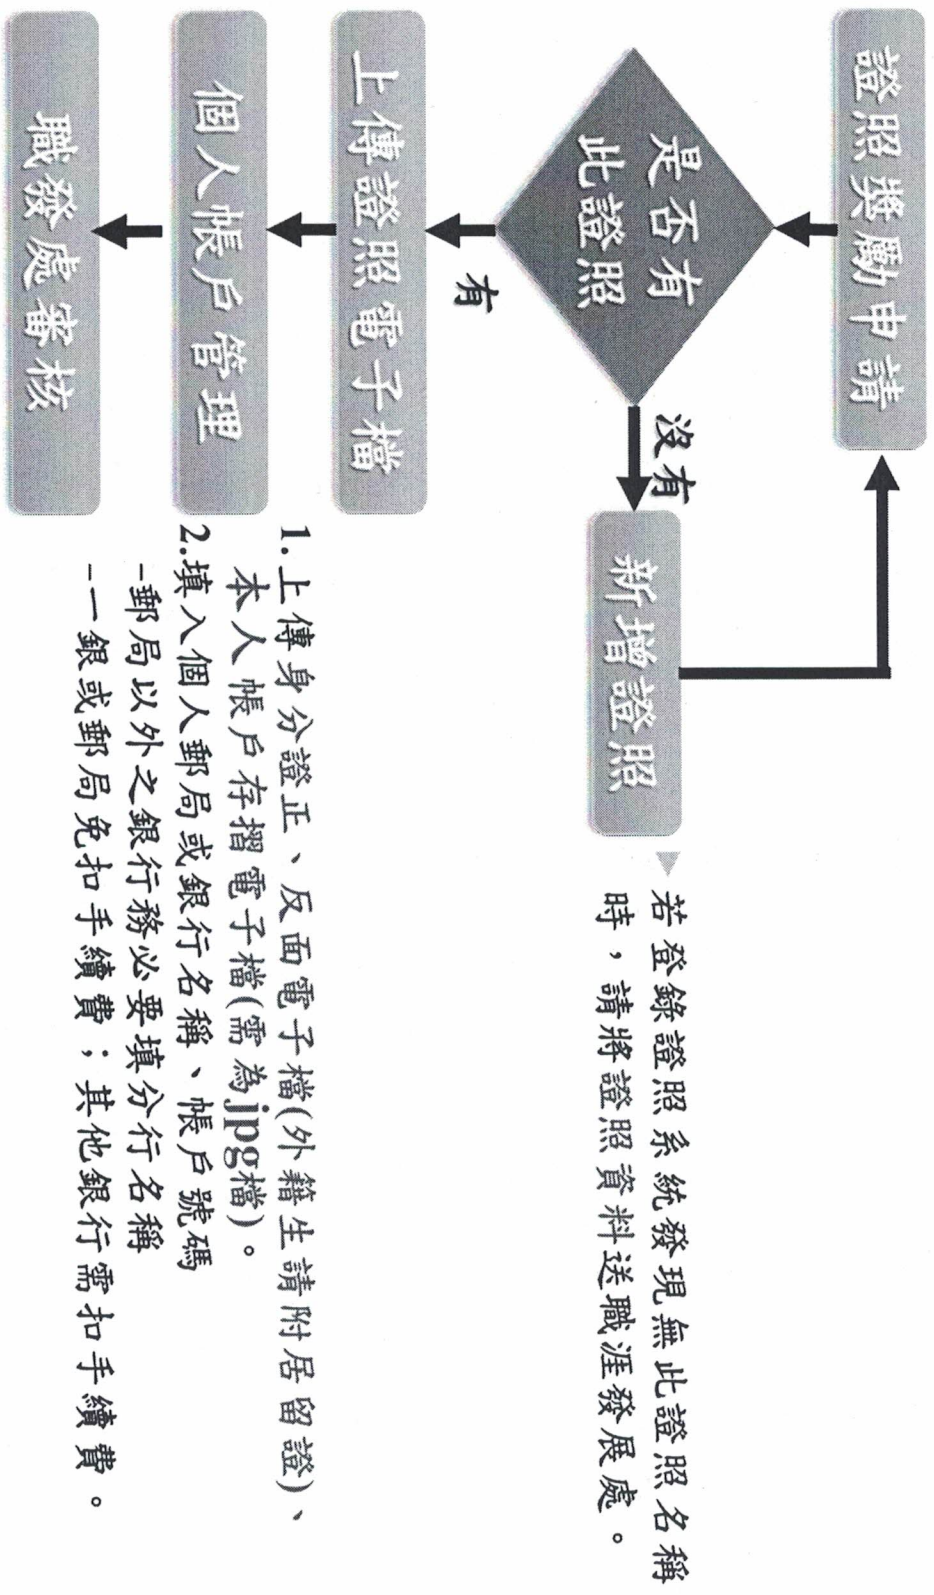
證照獎勵申請

是否有此證照

沒有

新增證照

若登錄證照系統發現無此證照名稱時，請將證照資料送職涯發展處。

有

上傳證照電子檔

個人帳戶管理

職發處審核

1.上傳身分證正、反面電子檔(外籍生請附居留證)、本人帳戶存摺電子檔(需為jpg檔)。
2.填入個人郵局或銀行名稱、帳戶號碼
-郵局以外之銀行務必要填分行名稱
-一銀或郵局免扣手續費；其他銀行需扣手續費。